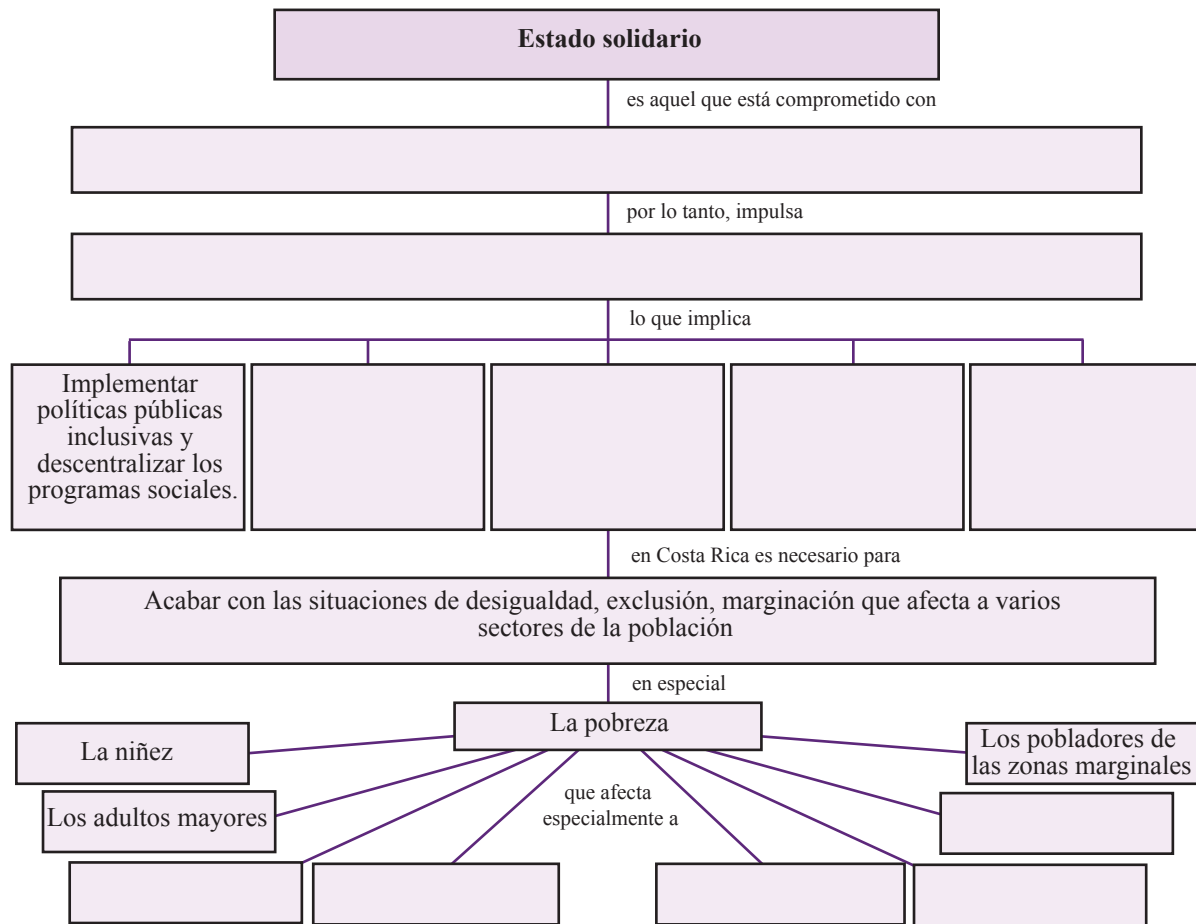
Estado solidario

es aquel que está comprometido con

por lo tanto, impulsa

lo que implica

Implementar políticas públicas inclusivas y descentralizar los programas sociales.

en Costa Rica es necesario para

Acabar con las situaciones de desigualdad, exclusión, marginación que afecta a varios sectores de la población

en especial

La pobreza

que afecta especialmente a

La niñez

Los adultos mayores

Los pobladores de las zonas marginales